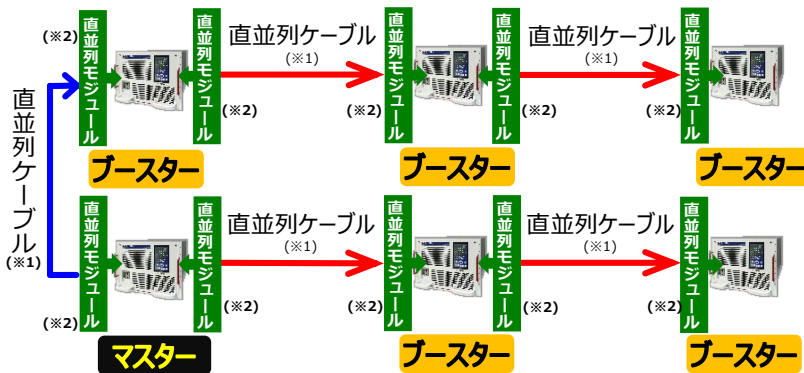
(※2)
直並列モジュール
直並列モジュール
直並列ケーブル
(※1)
直並列モジュール
直並列モジュール
直並列ケーブル
(※1)
直並列モジュール
(※2)
(※2)
(※2)
(※2)
直並列ケーブル
(※1)
ブースター
ブースター
ブースター
直並列モジュール
直並列モジュール
直並列ケーブル
(※1)
直並列モジュール
直並列モジュール
直並列ケーブル
(※1)
直並列モジュール
(※2)
(※2)
(※2)
(※2)
(※2)
(※2)
マスター
ブースター
ブースター